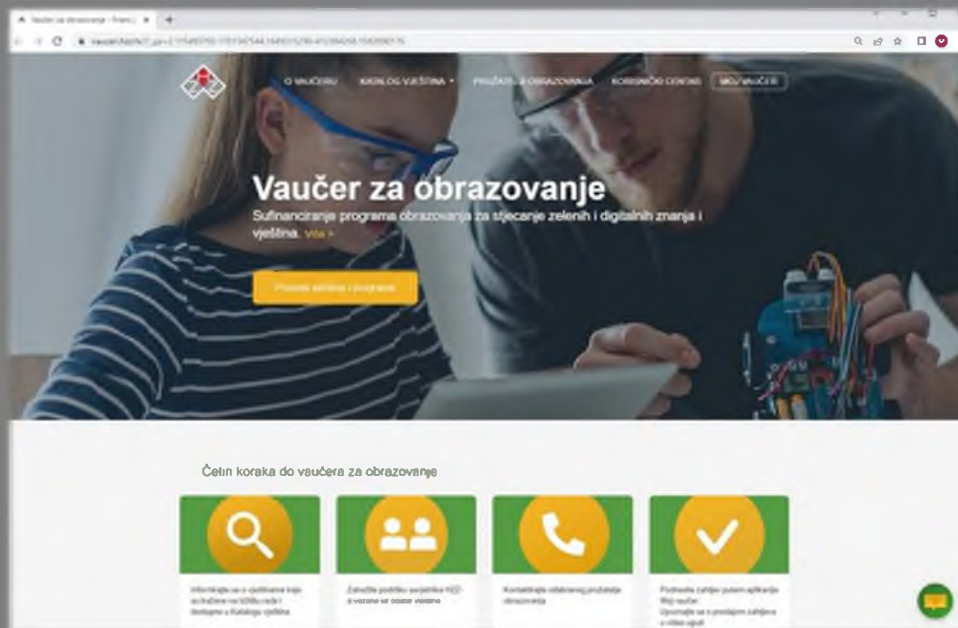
Vaučer za obrazovanje - Finan... ×

vaucer.hzz.hr/?_ga=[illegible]

O VAUČERU KATALOG VJEŠTINA PRUŽATELJI OBRAZOVANJA KORISNIČKI CENTAR MOJ VAUČER

Vaučer za obrazovanje

Sufinanciranje programa obrazovanja za stjecanje zelenih i digitalnih znanja i vještina. Više >

Pronađi vještinu i program

Četiri koraka do vaučera za obrazovanje

Informirajte se o vještinama koje su tražene na tržištu rada i dostupne u Katalogu vještina

Zatražite podršku savjetnika HZZ-a vezano uz odabir vještine

Kontaktirajte odabranog pružatelja obrazovanja

Podnesite zahtjev putem aplikacije Moj vaučer
Upoznajte se s postupkom zahtjeva u video uputi